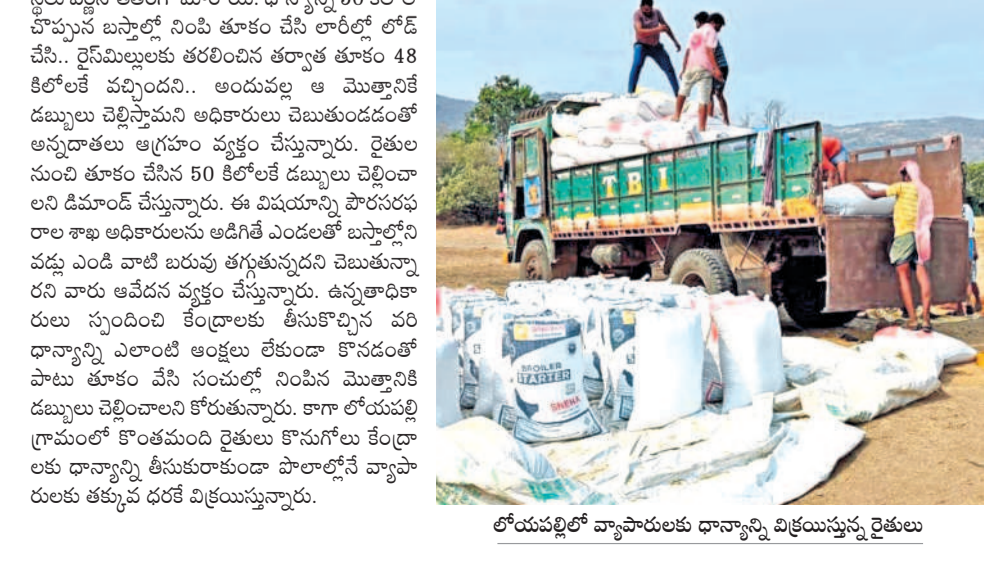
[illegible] చొప్పున బస్తాల్లో నింపి తూకం చేసి లారీల్లో లోడ్ చేసి.. రైస్‌మిల్లులకు తరలించిన తర్వాత తూకం 48 కిలోలకే వచ్చిందని.. అందువల్ల ఆ మొత్తానికే డబ్బులు చెల్లిస్తామని అధికారులు చెబుతుండడంతో అన్నదాతలు ఆగ్రహం వ్యక్తం చేస్తున్నారు. రైతుల నుంచి తూకం చేసిన 50 కిలోలకే డబ్బులు చెల్లించాలని డిమాండ్ చేస్తున్నారు. ఈ విషయాన్ని పౌరసరఫరాల శాఖ అధికారులను అడిగితే ఎండలతో బస్తాల్లోని వడ్లు ఎండి వాటి బరువు తగ్గుతున్నదని చెబుతున్నారని వారు ఆవేదన వ్యక్తం చేస్తున్నారు. ఉన్నతాధికారులు స్పందించి కేంద్రాలకు తీసుకొచ్చిన వరి ధాన్యాన్ని ఎలాంటి ఆంక్షలు లేకుండా కొనడంతో పాటు తూకం వేసి సంచుల్లో నింపిన మొత్తానికి డబ్బులు చెల్లించాలని కోరుతున్నారు. కాగా లోయపల్లి గ్రామంలో కొంతమంది రైతులు కొనుగోలు కేంద్రాలకు ధాన్యాన్ని తీసుకురాకుండా పొలాల్లోనే వ్యాపారులకు తక్కువ ధరకే విక్రయిస్తున్నారు.

TBI

BROILER STARTER

SNEHA

లోయపల్లిలో వ్యాపారులకు ధాన్యాన్ని విక్రయిస్తున్న రైతులు